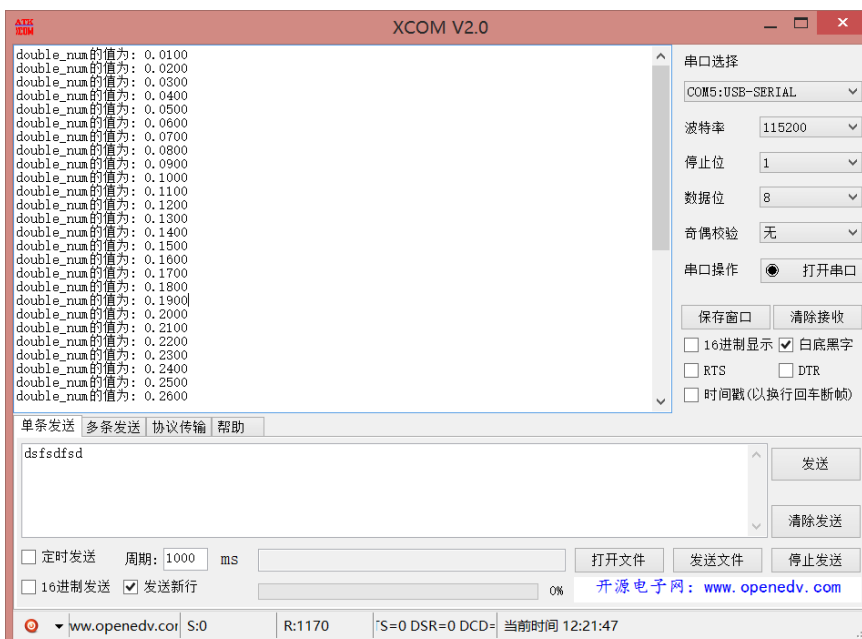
ATK XCOM

XCOM V2.0

double_num的值为: 0.0100
double_num的值为: 0.0200
double_num的值为: 0.0300
double_num的值为: 0.0400
double_num的值为: 0.0500
double_num的值为: 0.0600
double_num的值为: 0.0700
double_num的值为: 0.0800
double_num的值为: 0.0900
double_num的值为: 0.1000
double_num的值为: 0.1100
double_num的值为: 0.1200
double_num的值为: 0.1300
double_num的值为: 0.1400
double_num的值为: 0.1500
double_num的值为: 0.1600
double_num的值为: 0.1700
double_num的值为: 0.1800
double_num的值为: 0.1900
double_num的值为: 0.2000
double_num的值为: 0.2100
double_num的值为: 0.2200
double_num的值为: 0.2300
double_num的值为: 0.2400
double_num的值为: 0.2500
double_num的值为: 0.2600

串口选择
COM5:USB-SERIAL
波特率 115200
停止位 1
数据位 8
奇偶校验 无
串口操作 打开串口
保存窗口 清除接收
16进制显示 白底黑字
RTS DTR
时间戳(以换行回车断帧)

单条发送 多条发送 协议传输 帮助

dsfsdfsd

发送
清除发送

定时发送 周期: 1000 ms 打开文件 发送文件 停止发送
16进制发送 发送新行 0% 开源电子网: www.openedv.com

ww.openedv.coı S:0 R:1170 'S=0 DSR=0 DCD= 当前时间 12:21:47